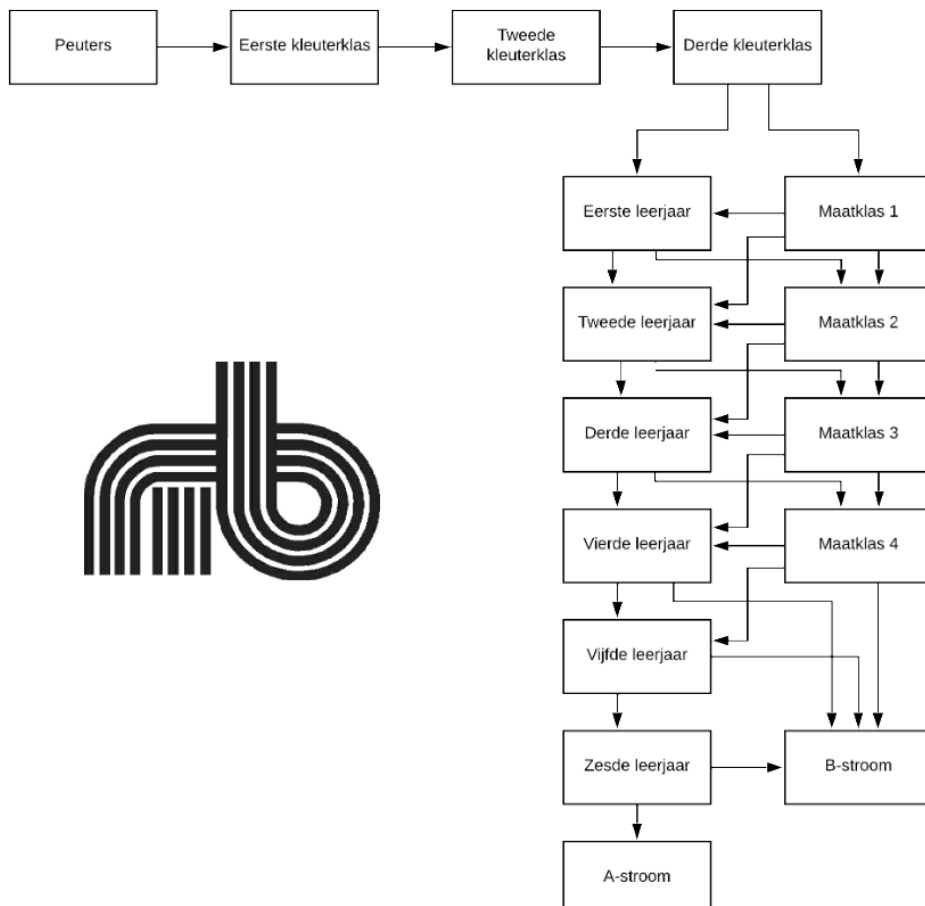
Peuters

Eerste kleuterklas

Tweede kleuterklas

Derde kleuterklas

Eerste leerjaar

Maatklas 1

Tweede leerjaar

Maatklas 2

Derde leerjaar

Maatklas 3

Vierde leerjaar

Maatklas 4

Vijfde leerjaar

Zesde leerjaar

B-stroom

A-stroom